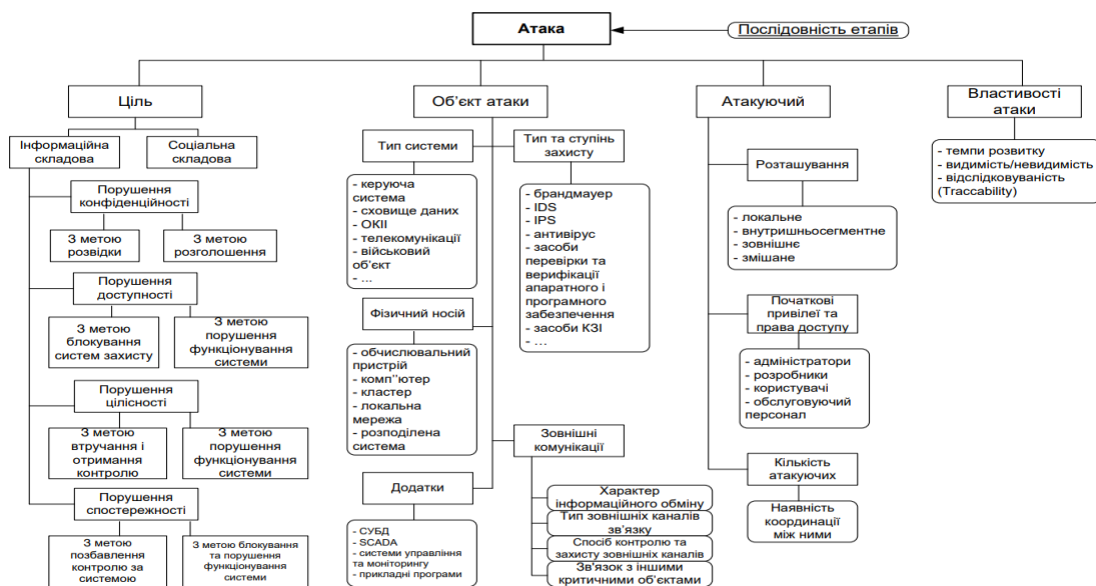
Атака

Послідовність етапів

Ціль

Інформаційна складова

Соціальна складова

Порушення конфіденційності

З метою розвідки

З метою розголошення

Порушення доступності

З метою блокування систем захисту

З метою порушення функціонування системи

Порушення цілісності

З метою втручання і отримання контролю

З метою порушення функціонування системи

Порушення спостережності

З метою позбавлення контролю за системою

З метою блокування та порушення функціонування системи

Об'єкт атаки

Тип системи

- керуюча система
- сховище даних
- ОКІІ
- телекомунікації
- військовий об'єкт
- ...

Тип та ступінь захисту

- брандмауер
- IDS
- IPS
- антивірус
- засоби перевірки та верифікації апаратного і програмного забезпечення
- засоби КЗІ
- ...

Фізичний носій

- обчислювальний пристрій
- комп''ютер
- кластер
- локальна мережа
- розподілена система

Зовнішні комунікації

Характер інформаційного обміну

Тип зовнішніх каналів зв'язку

Спосіб контролю та захисту зовнішніх каналів

Зв'язок з іншими критичними об'єктами

Додатки

- СУБД
- SCADA
- системи управління та моніторингу
- прикладні програми

Атакуючий

Розташування

- локальне
- внутрішньосегментне
- зовнішнє
- змішане

Початкові привілеї та права доступу

- адміністратори
- розробники
- користувачі
- обслуговуючий персонал

Кількість атакуючих

Наявність координації між ними

Властивості атаки

- темпи розвитку
- видимість/невидимість
- відслідковуваність (Traccability)